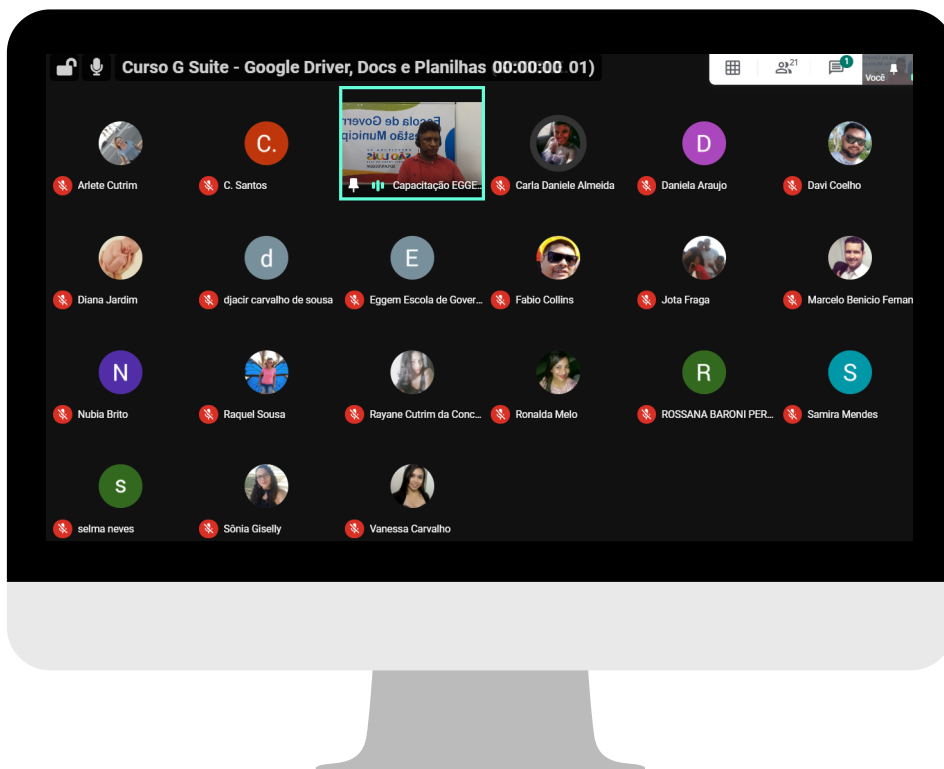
Curso G Suite - Google Driver, Docs e Planilhas 00:00:00 01)

21

1

Você

C.

D

Escola de Gover
estão Municip

Arlete Cutrim

C. Santos

Capacitação EGGE...

Carla Daniele Almeida

Daniela Araujo

Davi Coelho

d

E

Diana Jardim

djacir carvalho de sousa

Eggem Escola de Gover...

Fabio Collins

Jota Fraga

Marcelo Benicio Fernan

N

R

S

Nubia Brito

Raquel Sousa

Rayane Cutrim da Conc...

Ronalda Melo

ROSSANA BARONI PER...

Samira Mendes

s

selma neves

Sônia Giselly

Vanessa Carvalho